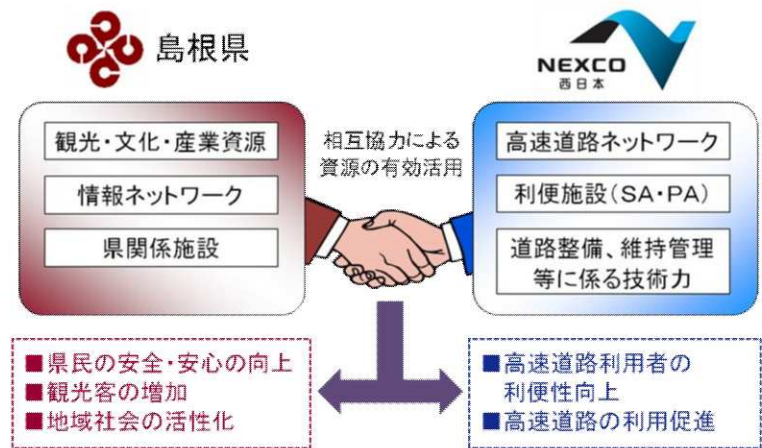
島根県

NEXCO
西日本

観光・文化・産業資源

情報ネットワーク

県関係施設

相互協力による
資源の有効活用

高速道路ネットワーク

利便施設（SA・PA）

道路整備、維持管理
等に係る技術力

■県民の安全・安心の向上
■観光客の増加
■地域社会の活性化

■高速道路利用者の
利便性向上
■高速道路の利用促進